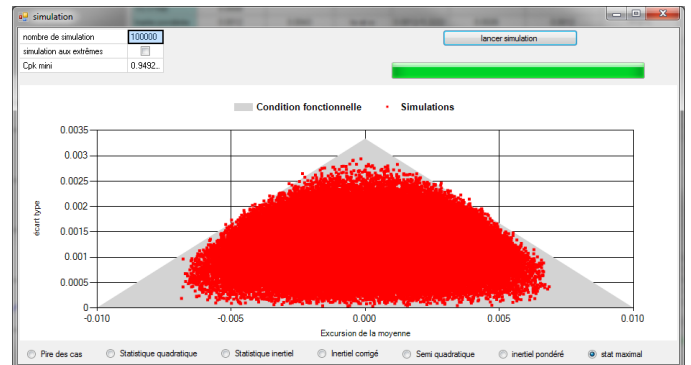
simulation

| nombre de simulation | 100000 |
|---|---|
| simulation aux extrêmes | |
| Cpk mini | 0.9492.. |

lancer simulation

Condition fonctionnelle • Simulations

écart type

0.0035
0.003
0.0025
0.002
0.0015
0.001
0.0005
0

-0.010 -0.005 0.000 0.005 0.010

Excursion de la moyenne

Pire des cas Statistique quadratique Statistique inertiel Inertiel corrigé Semi quadratique inertiel pondéré stat maximal